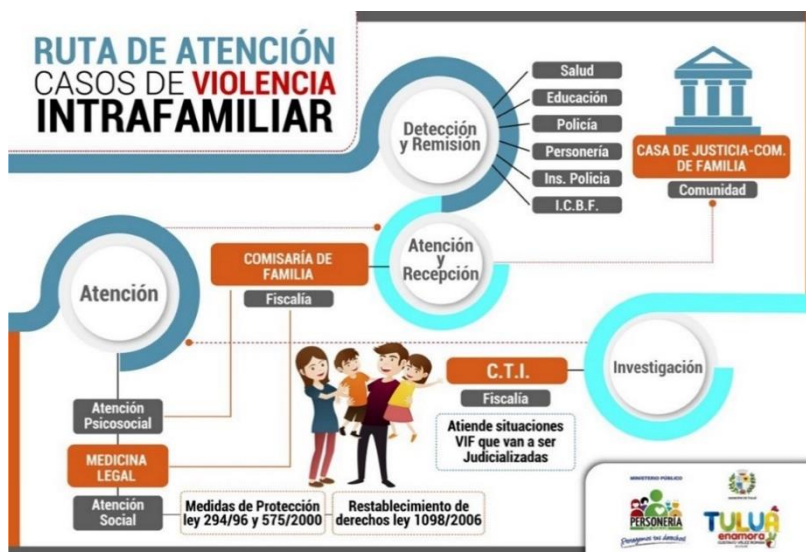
RUTA DE ATENCIÓN
CASOS DE VIOLENCIA
INTRAFAMILIAR

Detección y Remisión

Salud
Educación
Policía
Personería
Ins. Policía
I.C.B.F.

CASA DE JUSTICIA-COM. DE FAMILIA
Comunidad

Atención y Recepción

COMISARÍA DE FAMILIA
Fiscalía

Atención

Investigación

C.T.I.
Fiscalía

Atiende situaciones VIF que van a ser Judicializadas

Atención Psicosocial

MEDICINA LEGAL

Atención Social

Medidas de Protección ley 294/96 y 575/2000

Restablecimiento de derechos ley 1098/2006

MINISTERIO PÚBLICO
PERSONERÍA
Protegemos tus derechos

TULUÁ
enamora